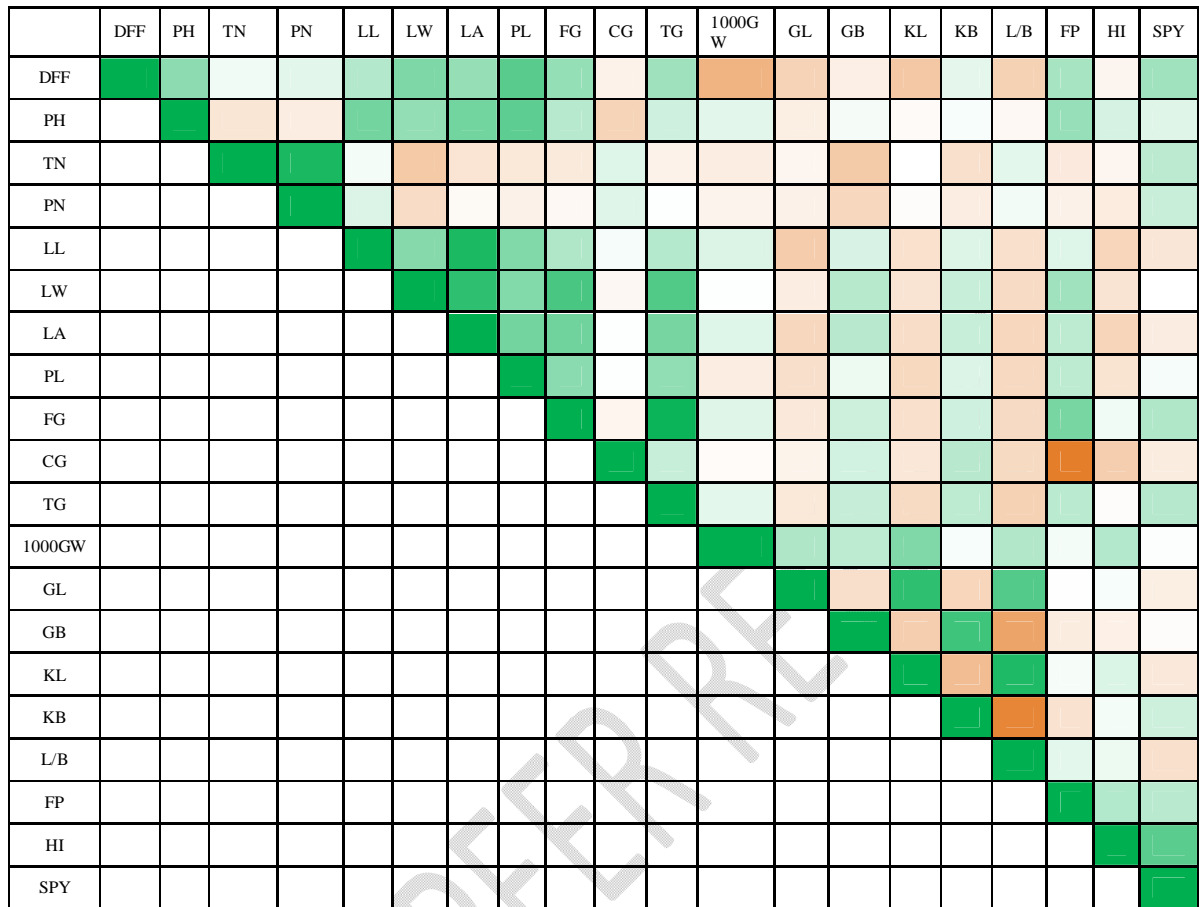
| | DFF | PH | TN | PN | LL | LW | LA | PL | FG | CG | TG | 1000GW | GL | GB | KL | KB | L/B | FP | HI | SPY |
|---|---|---|---|---|---|---|---|---|---|---|---|---|---|---|---|---|---|---|---|---|
| DFF | | | | | | | | | | | | | | | | | | | | |
| PH | | | | | | | | | | | | | | | | | | | | |
| TN | | | | | | | | | | | | | | | | | | | | |
| PN | | | | | | | | | | | | | | | | | | | | |
| LL | | | | | | | | | | | | | | | | | | | | |
| LW | | | | | | | | | | | | | | | | | | | | |
| LA | | | | | | | | | | | | | | | | | | | | |
| PL | | | | | | | | | | | | | | | | | | | | |
| FG | | | | | | | | | | | | | | | | | | | | |
| CG | | | | | | | | | | | | | | | | | | | | |
| TG | | | | | | | | | | | | | | | | | | | | |
| 1000GW | | | | | | | | | | | | | | | | | | | | |
| GL | | | | | | | | | | | | | | | | | | | | |
| GB | | | | | | | | | | | | | | | | | | | | |
| KL | | | | | | | | | | | | | | | | | | | | |
| KB | | | | | | | | | | | | | | | | | | | | |
| L/B | | | | | | | | | | | | | | | | | | | | |
| FP | | | | | | | | | | | | | | | | | | | | |
| HI | | | | | | | | | | | | | | | | | | | | |
| SPY | | | | | | | | | | | | | | | | | | | | |

PEER RE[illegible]